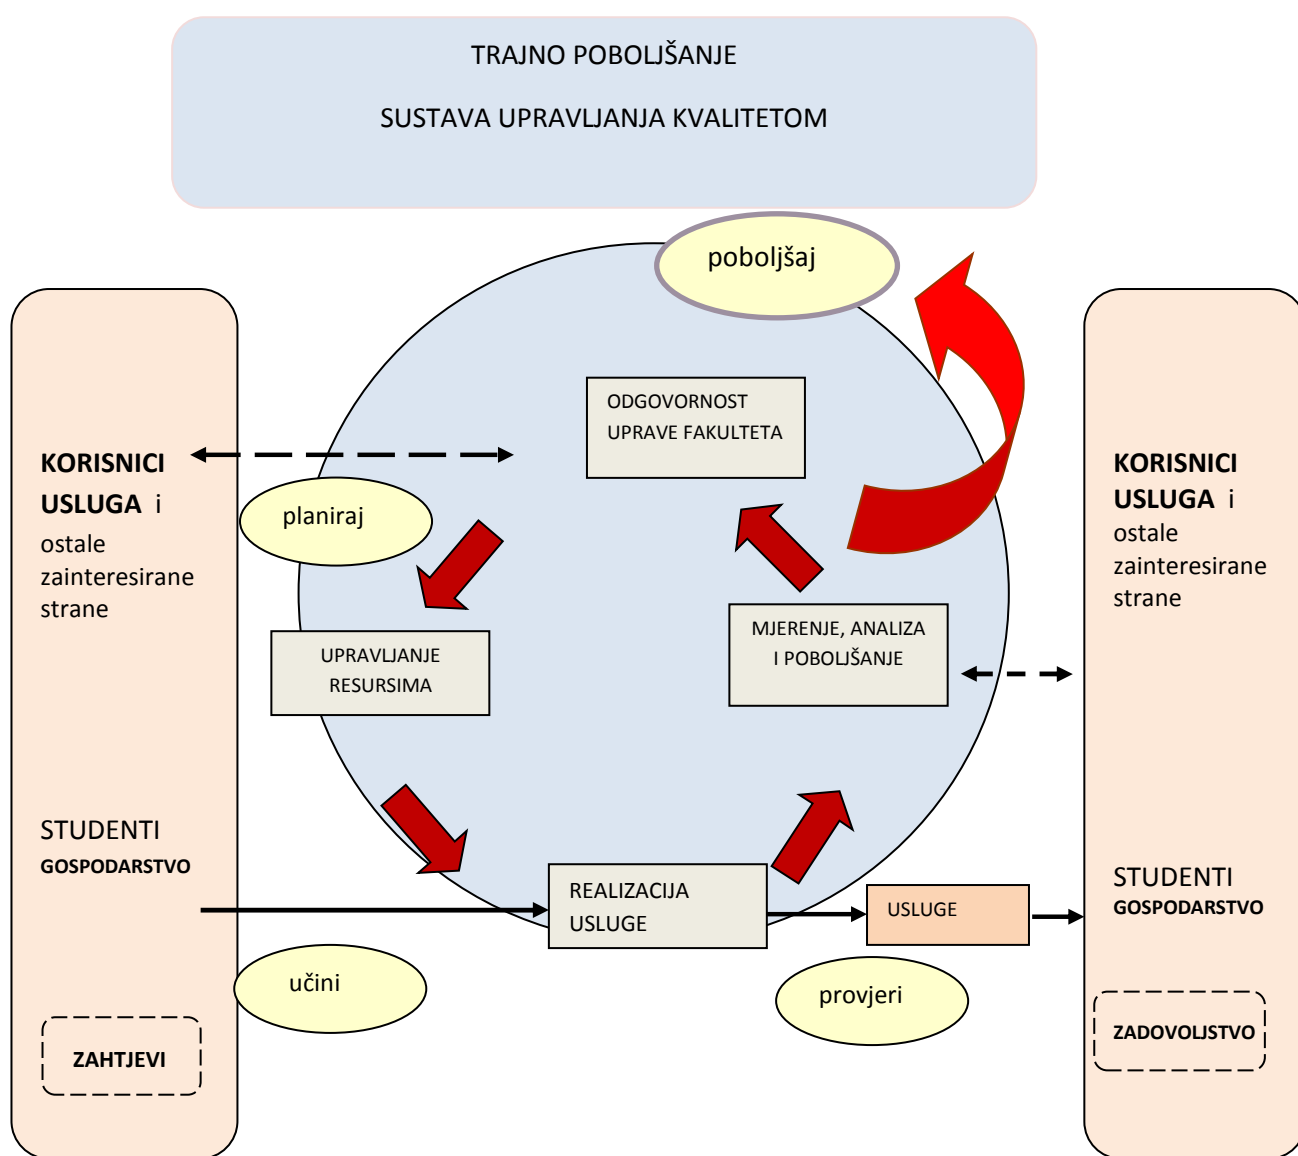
TRAJNO POBOLJŠANJE

SUSTAVA UPRAVLJANJA KVALITETOM

poboljšaj

KORISNICI USLUGA i ostale zainteresirane strane

ODGOVORNOST UPRAVE FAKULTETA

planiraj

KORISNICI USLUGA i ostale zainteresirane strane

MJERENJE, ANALIZA I POBOLJŠANJE

UPRAVLJANJE RESURSIMA

STUDENTI
GOSPODARSTVO

REALIZACIJA USLUGE

USLUGE

STUDENTI
GOSPODARSTVO

učini

provjeri

ZAHTJEVI

ZADOVOLJSTVO